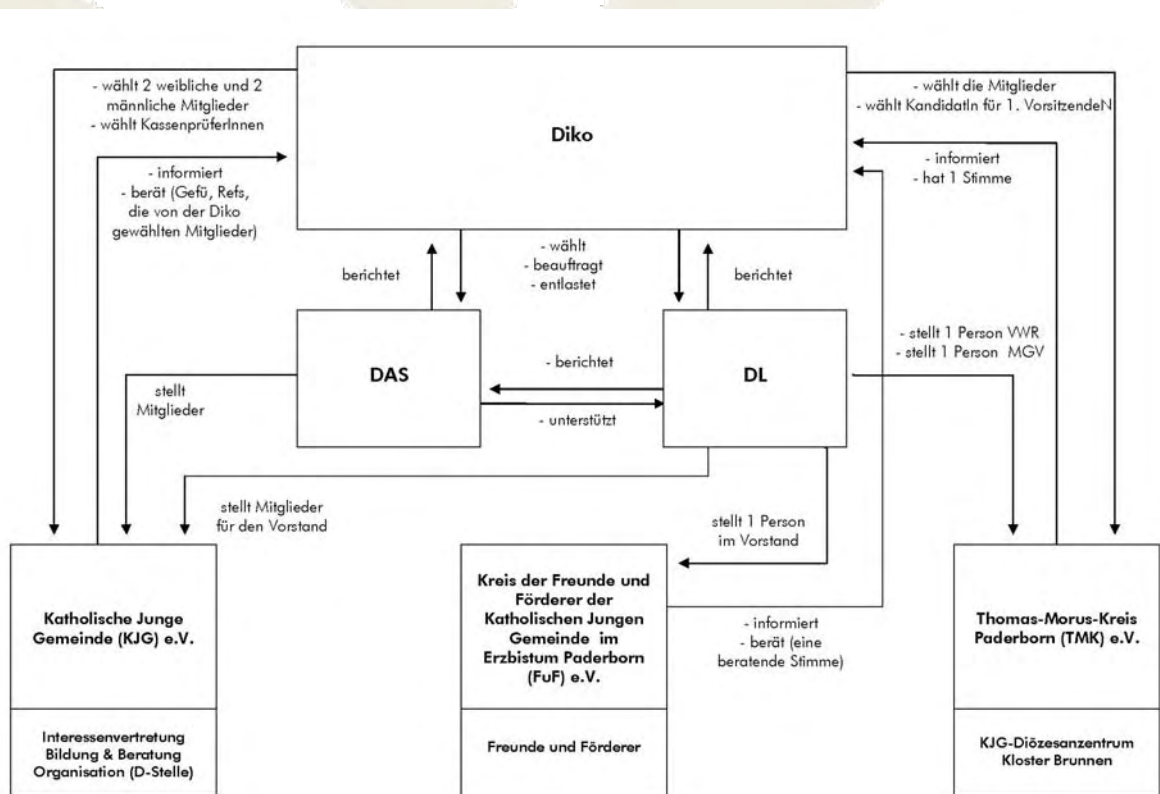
- wählt 2 weibliche und 2 männliche Mitglieder
- wählt KassenprüferInnen

Diko

- wählt die Mitglieder
- wählt KandidatIn für 1. VorsitzendeN

- informiert
- berät (Gefü, Refs, die von der Diko gewählten Mitglieder)

- informiert
- hat 1 Stimme

berichtet

- wählt
- beauftragt
- entlastet

berichtet

DAS

- berichtet

- unterstützt

DL

- stellt 1 Person VWR
- stellt 1 Person MGV

stellt Mitglieder

stellt Mitglieder für den Vorstand

stellt 1 Person im Vorstand

Katholische Junge Gemeinde (KJG) e.V.

Interessenvertretung
Bildung & Beratung
Organisation (D-Stelle)

Kreis der Freunde und Förderer der Katholischen Jungen Gemeinde im Erzbistum Paderborn (FuF) e.V.

Freunde und Förderer

- informiert
- berät (eine beratende Stimme)

Thomas-Morus-Kreis Paderborn (TMK) e.V.

KJG-Diözesanzentrum Kloster Brunnen